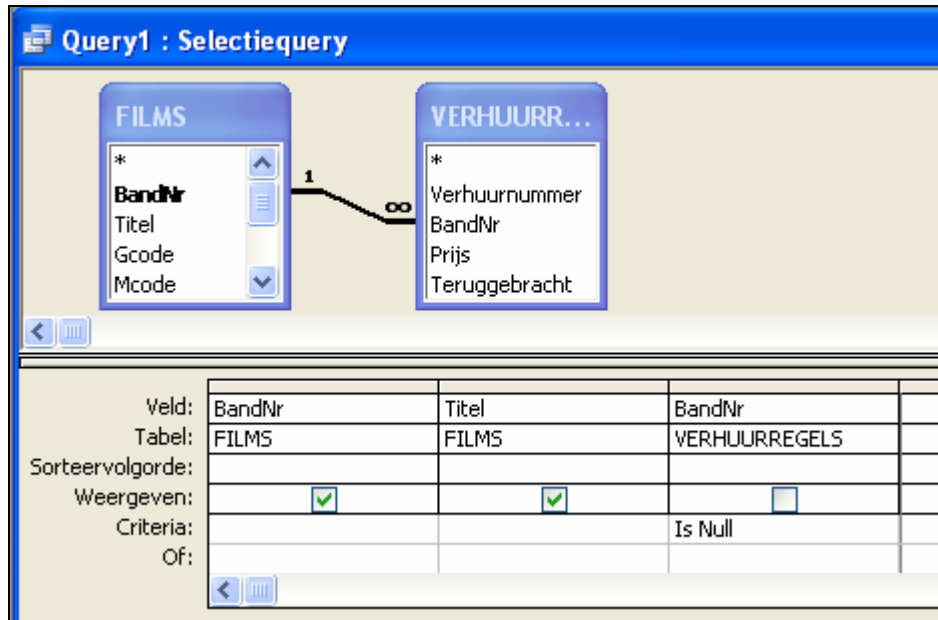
Query1 : Selectiequery

FILMS
*
BandNr
Titel
Gcode
Mcode

1
∞

VERHUURR...
*
Verhuurnummer
BandNr
Prijs
Teruggebracht

| | | | |
|---|---|---|---|
| Veld: | BandNr | Titel | BandNr |
| Tabel: | FILMS | FILMS | VERHUURREGELS |
| Sorteervolgorde: | | | |
| Weergeven: | ☑ | ☑ | ☐ |
| Criteria: | | | Is Null |
| Of: | | | |